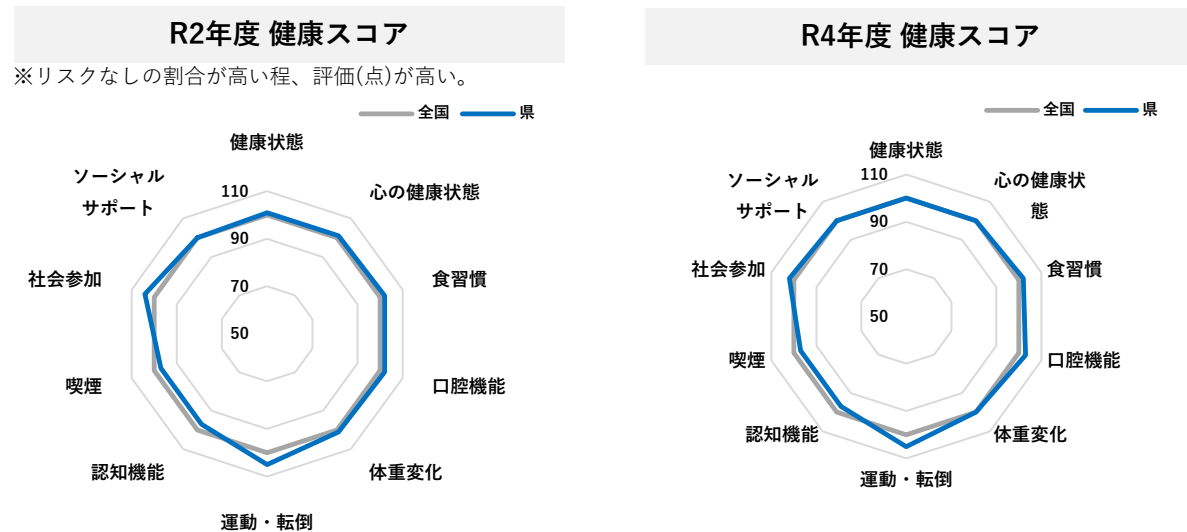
R2年度 健康スコア

※リスクなしの割合が高い程、評価(点)が高い。

全国 県

健康状態
心の健康状態
食習慣
口腔機能
体重変化
運動・転倒
認知機能
喫煙
社会参加
ソーシャルサポート

110
90
70
50

R4年度 健康スコア

全国 県

健康状態
心の健康状態
食習慣
口腔機能
体重変化
運動・転倒
認知機能
喫煙
社会参加
ソーシャルサポート

110
90
70
50